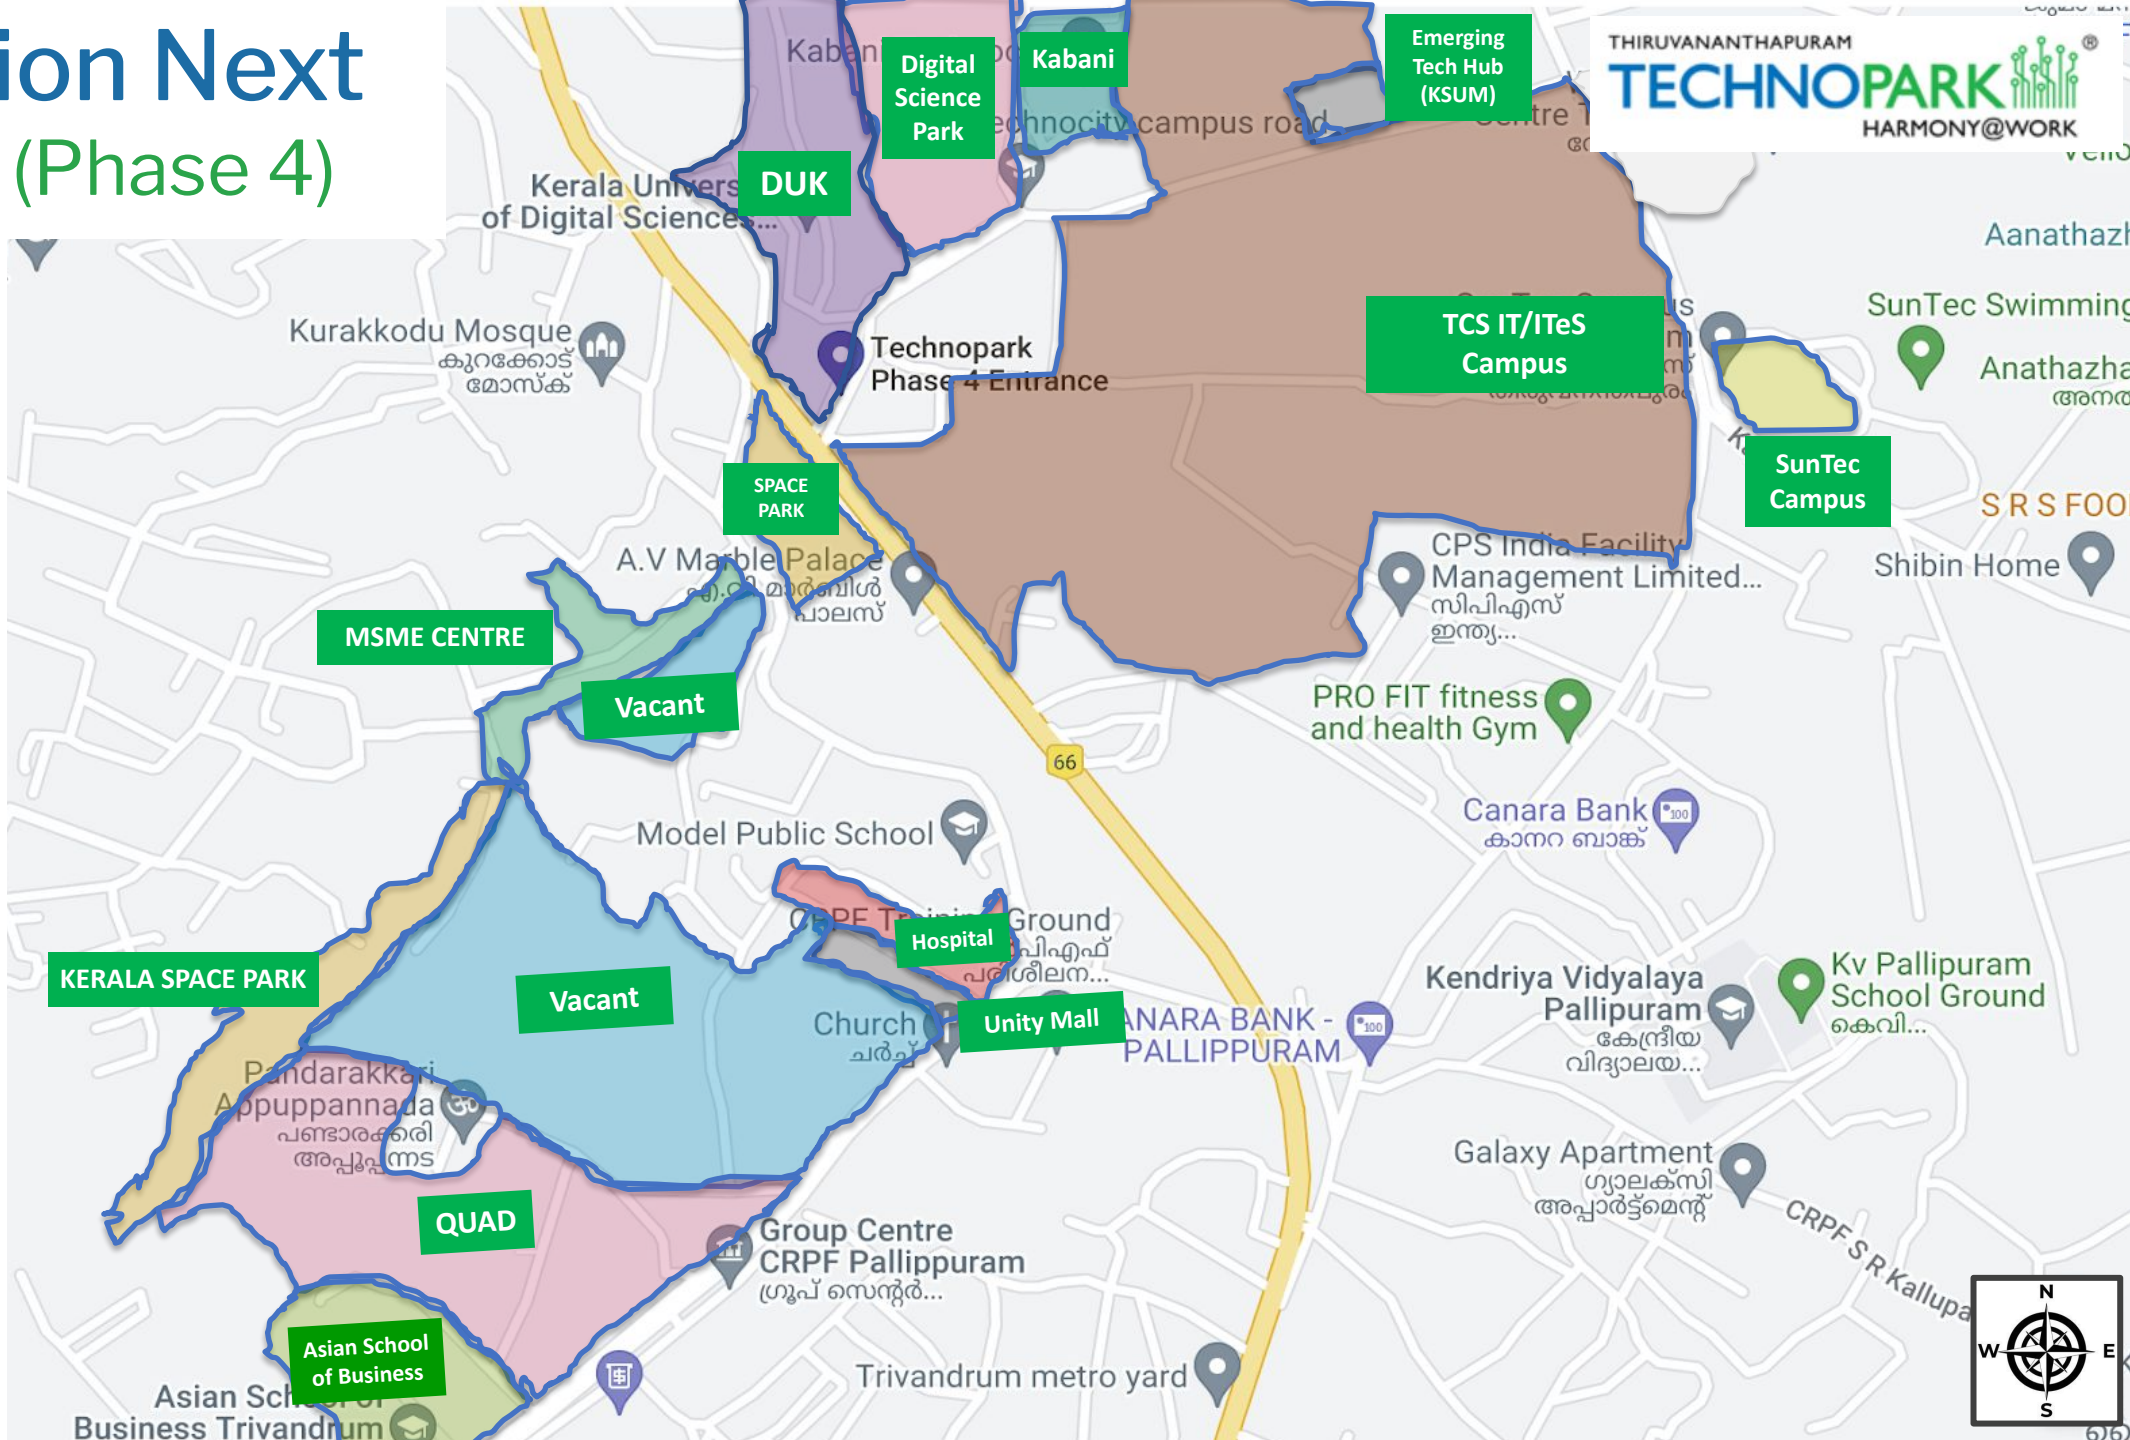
ion Next
(Phase 4)

THIRUVANANTHAPURAM
TECHNOPARK
HARMONY@WORK

Kaban
Digital Science Park
Kabani
Emerging Tech Hub (KSUM)
Technocity campus road
DUK
Kerala Univers of Digital Sciences...
Aanathazh
Kurakkodu Mosque
കുറക്കോട് മോസ്ക്
Technopark Phase 4 Entrance
TCS IT/ITeS Campus
SunTec Swimming
Anathazha
SunTec Campus
SPACE PARK
S R S FOO
A.V Marble Palace
CPS India Facility Management Limited...
സിപിഎസ് ഇന്ത്യ...
Shibin Home
MSME CENTRE
Vacant
PRO FIT fitness and health Gym
66
Canara Bank
കാനറ ബാങ്ക്
Model Public School
CRPF Training Ground
Hospital
KERALA SPACE PARK
Vacant
Kendriya Vidyalaya Pallipuram
കേന്ദ്രീയ വിദ്യാലയ...
Kv Pallipuram School Ground
കെവി...
Church
ചർച്ച്
Unity Mall
ANARA BANK - PALLIPPURAM
Pandarakkari Appuppannada
പണ്ടാരക്കരി അപ്പൂപ്പന്നട
Galaxy Apartment
ഗ്യാലക്സി അപ്പാർട്ട്മെന്റ്
QUAD
Group Centre CRPF Pallippuram
ഗ്രൂപ്പ് സെന്റർ...
CRPF S R Kallupa
Asian School of Business
Asian School of Business Trivandrum
Trivandrum metro yard
N
W
E
S